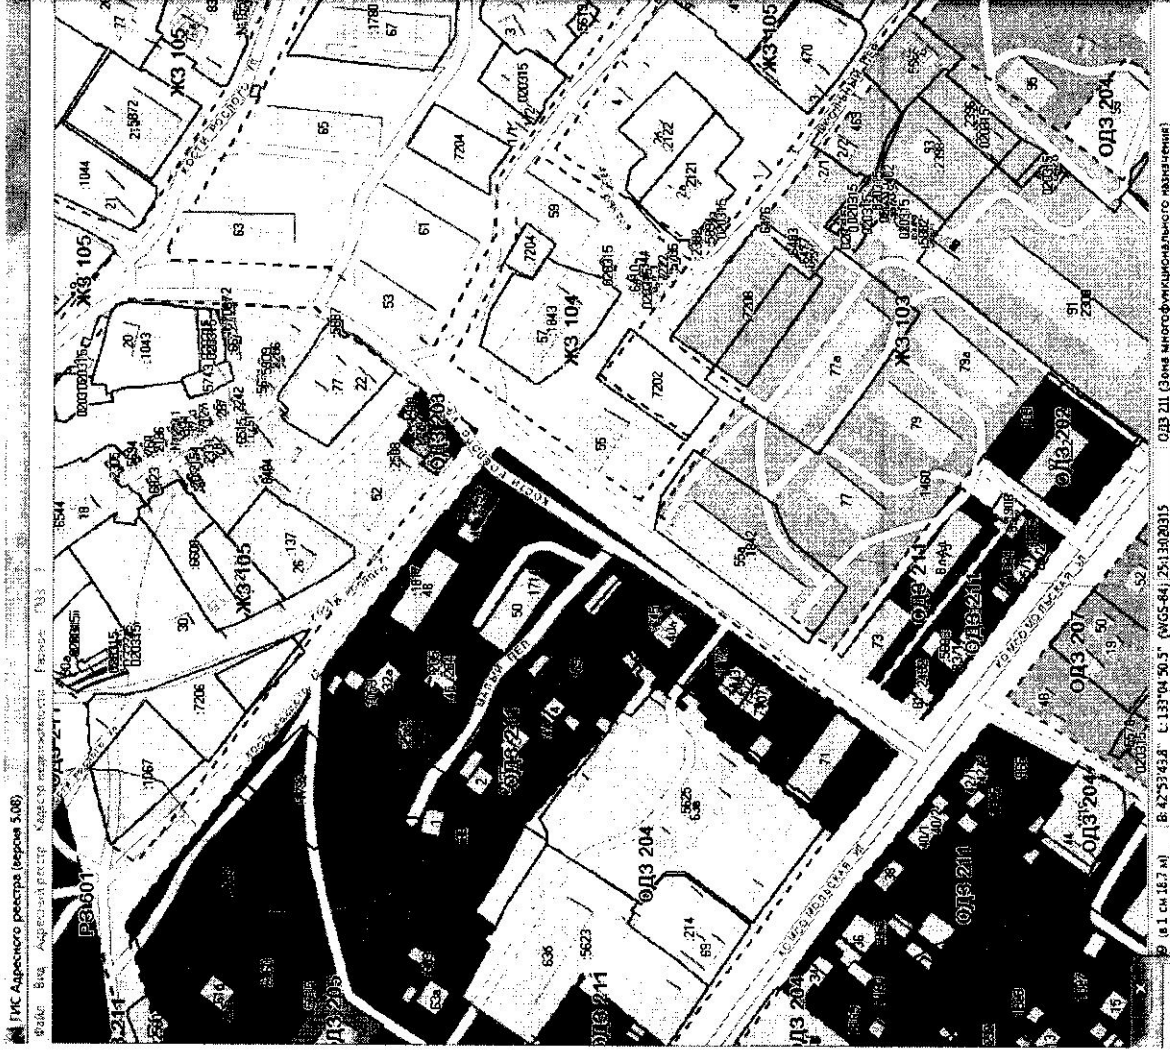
ГИС Адресного реестра (версия 5.08)
Файл Вид Адресный реестр Кадастр недвижимости Бланки

ЖЗ 105
ЖЗ 105
ЖЗ 105
ЖЗ 104
ЖЗ 103
ОДЗ 203
ОДЗ 202
ОДЗ 204
ОДЗ 204
ОДЗ 211
ОДЗ 211
ОДЗ 211
ОДЗ 201
ОДЗ 204
ОДЗ 205
ОДЗ 211
РЗ 601
ОДЗ 211

21
1044
20
1043
63
61
59
53
57
1843
55
7202
7204
7204
52
77
22
77а
79а
79
77
91
2308
93
95
1460
73
18
26
137
30
1206
1067
48
50
214
69
636
5623
5625
65
67
1780
470
2122
2121

1 см 18,7 м
В: 42°53'43.8" L: 133°04'50.5" (WGS-84) 25:13:020315
ОДЗ 211 (Зона многофункционального назначения)